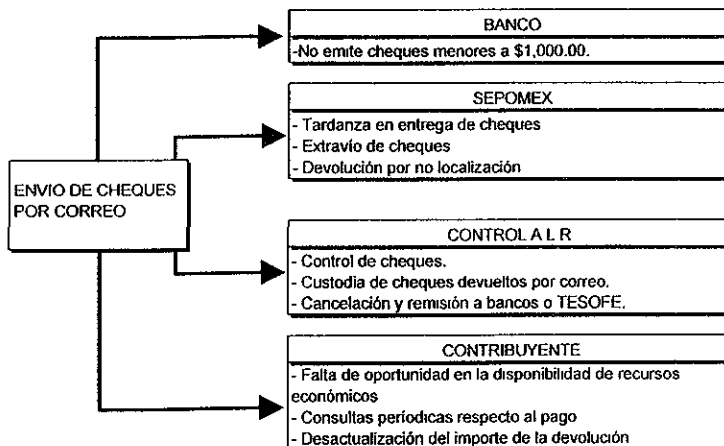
ENVIO DE CHEQUES POR CORREO

BANCO
-No emite cheques menores a $1,000.00.

SEPOMEX
- Tardanza en entrega de cheques
- Extravío de cheques
- Devolución por no localización

CONTROL A L R
- Control de cheques.
- Custodia de cheques devueltos por correo.
- Cancelación y remisión a bancos o TESOFE.

CONTRIBUYENTE
- Falta de oportunidad en la disponibilidad de recursos económicos
- Consultas periodicas respecto al pago
- Desactualización del importe de la devolución